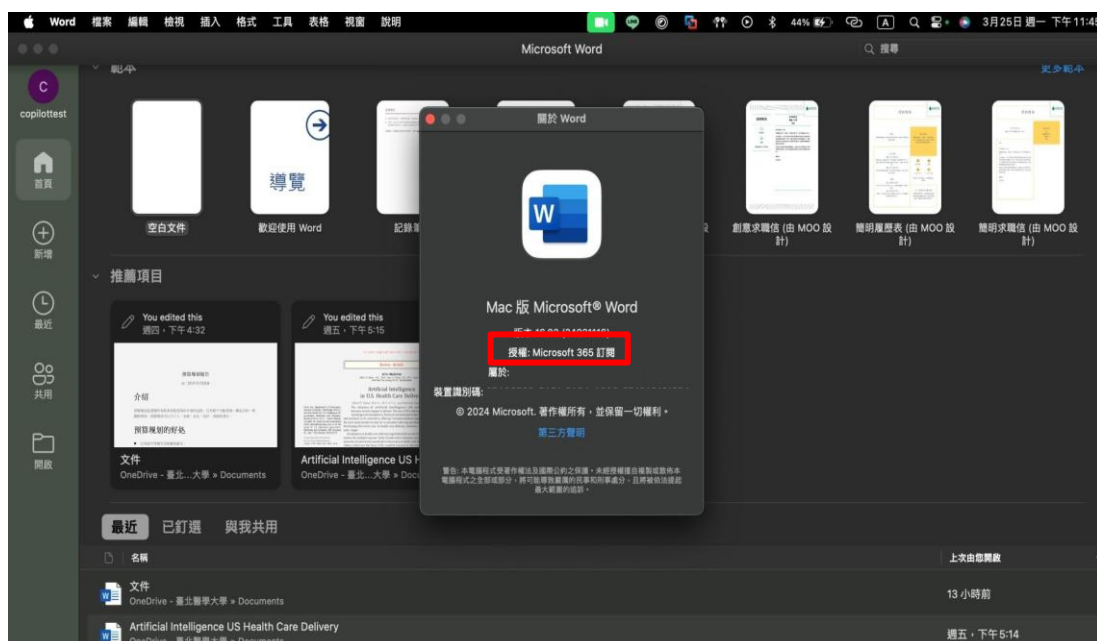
Word 檔案 編輯 檢視 插入 格式 工具 表格 視窗 說明

44% 3月25日 週一 下午11:45

Microsoft Word

搜尋

C
copilottest

首頁

新增

最近

共用

開啟

範本

更多範本

導覽

空白文件

歡迎使用 Word

記錄

創意求職信 (由 MOO 設計)

簡明履歷表 (由 MOO 設計)

簡明求職信 (由 MOO 設計)

推薦項目

You edited this
週四，下午 4:32

You edited this
週五，下午 5:15

介紹

預算規劃的好处

Artificial Intelligence in U.S. Health Care Delivery

文件
OneDrive - 臺北...大學 » Documents

Artificial Intelligence US H
OneDrive - 臺北...大學 » Docu

關於 Word

Mac 版 Microsoft® Word

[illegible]

授權: Microsoft 365 訂閱

屬於:

裝置識別碼: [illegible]

© 2024 Microsoft. 著作權所有，並保留一切權利。

第三方聲明

警告: 本電腦程式受著作權法及國際公約之保護。未經授權擅自複製或散佈本電腦程式之全部或部分，將可能導致嚴厲的民事和刑事處分，且將被依法提起最大範圍的追訴。

最近 已釘選 與我共用

名稱

上次由您開啟

文件
OneDrive - 臺北醫學大學 » Documents

13 小時前

Artificial Intelligence US Health Care Delivery
OneDrive - 臺北醫學大學 » Documents

週五，下午 5:14